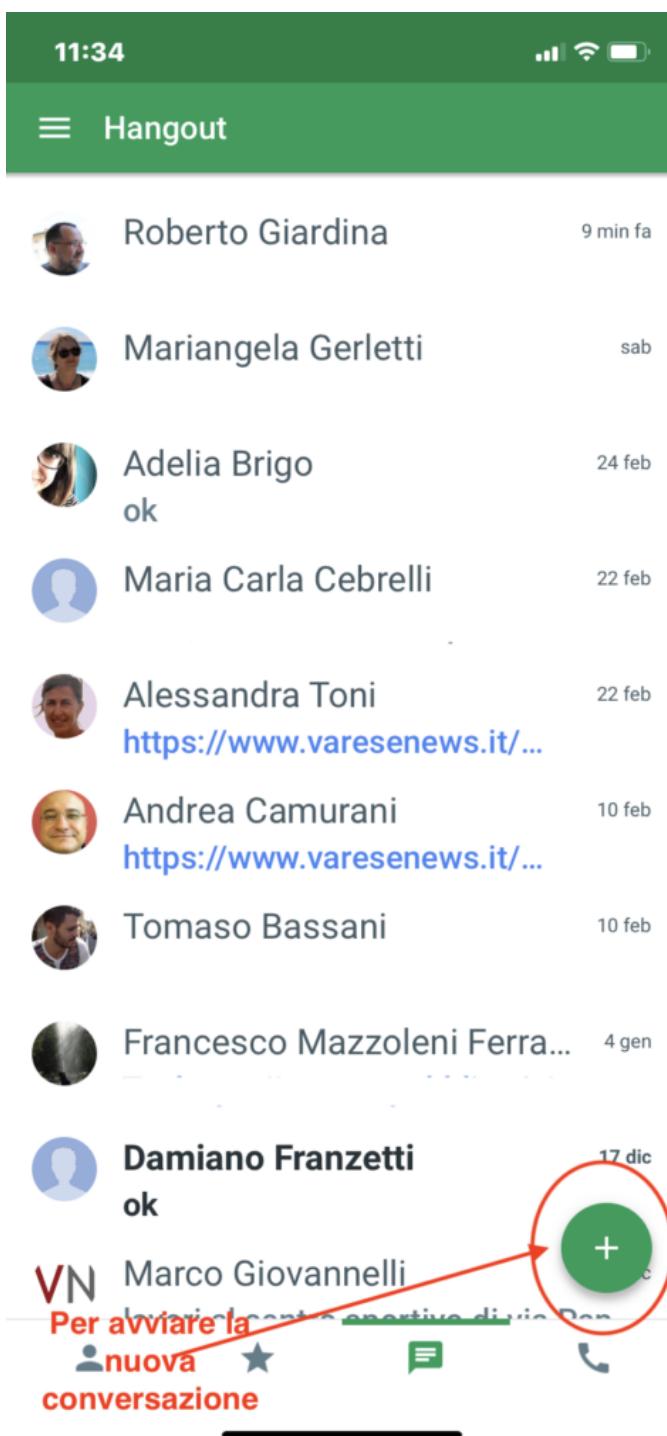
11:34

Hangout

Roberto Giardina 9 min fa

Mariangela Gerletti sab

Adelia Brigo 24 feb
ok

Maria Carla Cebrelli 22 feb

Alessandra Toni 22 feb
https://www.varesenews.it/...

Andrea Camurani 10 feb
https://www.varesenews.it/...

Tomaso Bassani 10 feb

Francesco Mazzoleni Ferra... 4 gen
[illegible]

Damiano Franzetti 17 dic
ok

VN Marco Giovannelli
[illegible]

+

Per avviare la nuova conversazione